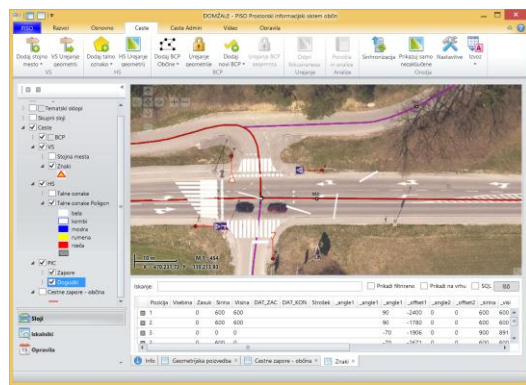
DOMŽALE - PISO Prostorski informacijski sistem občin

PISO Razvoj Osnovno Ceste Ceste Admin Video Opravila

Dodaj stojno mesto VS Urejanje geometrije Dodaj talno oznako HS Urejanje geometrije Dodaj BCP Občine Urejanje geometrije Dodaj novi BCP Urejanje BCP atributov Odpri fotoutemenje Povzetek in analize Sinhronizacija Prikaži samo neizdelučene Nastavitve Izvoz

VS HS BCP Urejanje Analize Orodja

Tematski sloji
Skupni sloji
Ceste
BCP
VS
Stojna mesta
Znaki
HS
Talne oznake
Talne oznake Poligon
bela
kombi
modra
rumena
rdeča
PIC
Zapore
Dogodki
Cestne zapore - občine

Sloji
Iskalniki
Opravila

M 1 : 454
470 231,72 : 110 313,83

Iskanje: Prikaži filtrirano Prikaži na vrhu SQL

| | Pozicija | Vsebina | Zasuk | Širina | Višina | DAT_ZAC | DAT_KON | Strošek | _angle1 | _angle1 | _angle1 | _offset1 | _offset1 | _offset2 | _sirina | _visi |
|---|---|---|---|---|---|---|---|---|---|---|---|---|---|---|---|---|
| | 1 | | 0 | 600 | 600 | | | | | | 90 | -2400 | 0 | 0 | 600 | 600 |
| | 2 | | 0 | 600 | 600 | | | | | | 90 | -1780 | 0 | 0 | 600 | 600 |
| | 3 | | 0 | 600 | 600 | | | | | | -70 | -1906 | 0 | 900 | 891 | |
| | 4 | | 0 | 600 | 600 | | | | | | -70 | -2471 | 0 | | 600 | 600 |

Info Geometrijska poizvedba Cestne zapore - občine Znaki